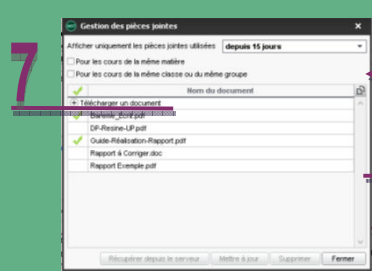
7

Gestion des pièces jointes

Afficher uniquement les pièces jointes utilisées depuis 15 jours

Pour les cours de la même matière

Pour les cours de la même classe ou du même groupe

Nom du document

+ Télécharger un document

Bar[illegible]

DP-Resine-UP.pdf

Guide-Réalisation-Rapport.pdf

Rapport à Corriger.doc

Rapport Exemple.pdf

Récupérer depuis le serveur | Mettre à jour | Supprimer | Fermer